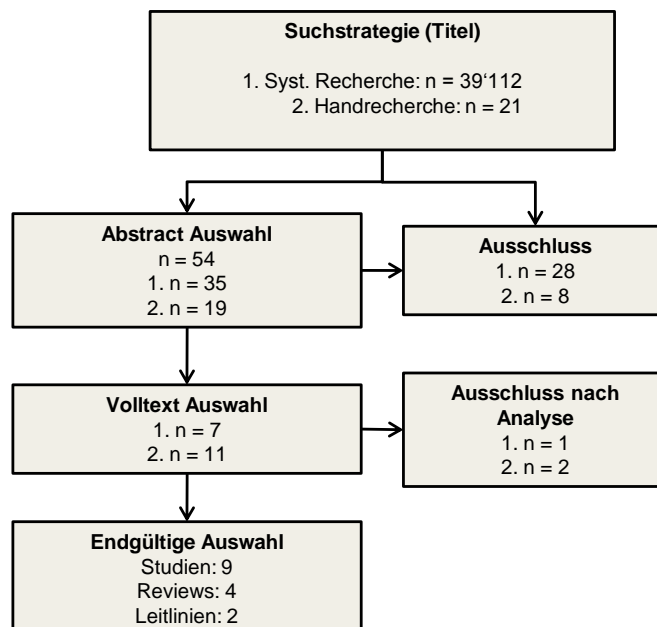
Suchstrategie (Titel)

1. Syst. Recherche: n = 39‘112
2. Handrecherche: n = 21

Abstract Auswahl
n = 54
1. n = 35
2. n = 19

Ausschluss
1. n = 28
2. n = 8

Volltext Auswahl
1. n = 7
2. n = 11

Ausschluss nach Analyse
1. n = 1
2. n = 2

Endgültige Auswahl
Studien: 9
Reviews: 4
Leitlinien: 2